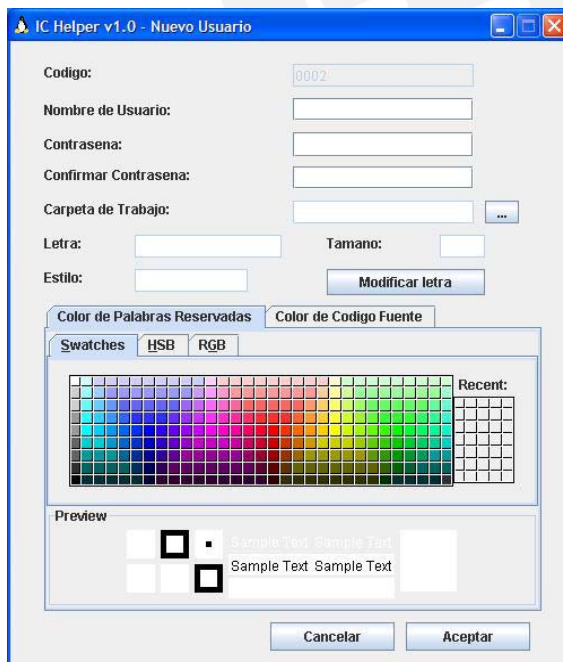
IC Helper v1.0 - Nuevo Usuario

Codigo: 0002

Nombre de Usuario:

Contrasena:

Confirmar Contrasena:

Carpeta de Trabajo: ...

Letra: Tamano:

Estilo: Modificar letra

Color de Palabras Reservadas | Color de Codigo Fuente

Swatches | HSB | RGB

Recent:

Preview

Sample Text Sample Text

Sample Text Sample Text

Cancelar Aceptar